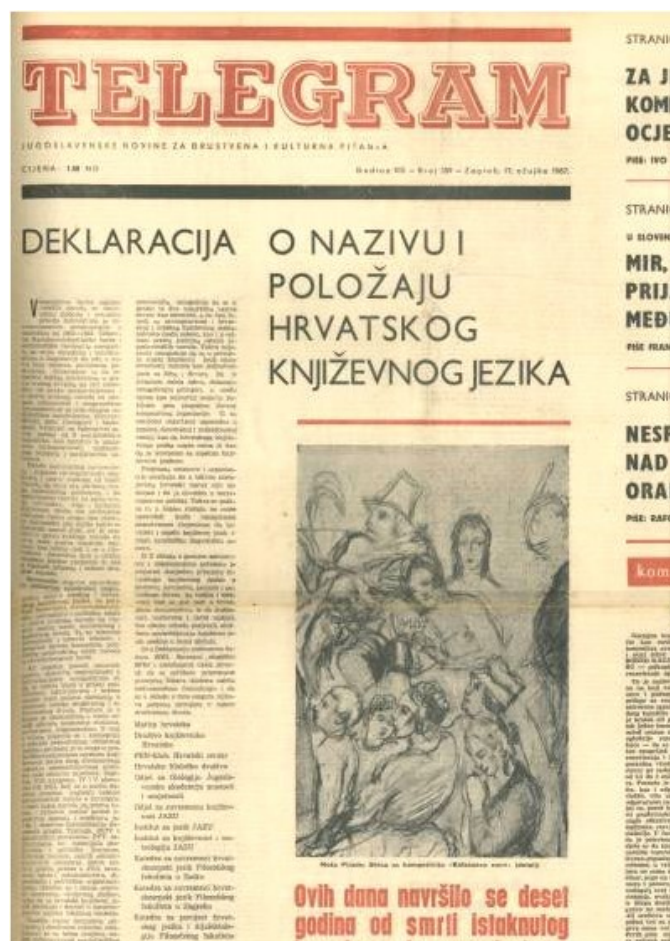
TELEGRAM

JUGOSLAVENSKE NOVINE ZA DRUŠTVENA I KULTURNA PITANJA

CIJENA 1.00 NO

Godina VIII – Broj 359 – Zagreb, 17. ožujka 1967.

DEKLARACIJA O NAZIVU I POLOŽAJU HRVATSKOG KNJIŽEVNOG JEZIKA

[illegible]

Matica hrvatska
Društvo književnika Hrvatske
PEN-klub, Hrvatski centar
Hrvatsko filološko društvo
Odjel za filologiju Jugoslavenske akademije znanosti i umjetnosti
Odjel za suvremenu književnost JAZU
Institut za jezik JAZU
Institut za književnost i teatrologiju JAZU
Katedra za suvremeni hrvatskosrpski jezik Filozofskog fakulteta u Zadru
Katedra za suvremeni hrvatskosrpski jezik Filozofskog fakulteta u Zagrebu
Katedra za povijest hrvatskog jezika i dijalektologiju Filozofskog fakulteta

Ovih dana navršilo se deset godina od smrti istaknutog

STRANI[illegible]
ZA J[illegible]
KOM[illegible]
OCJE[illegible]
PIŠE: IVO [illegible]

STRANI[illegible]
U SLOVEN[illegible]
MIR,
PRIJ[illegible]
MEĐ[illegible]
PIŠE FRAN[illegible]

STRANI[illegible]
NESP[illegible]
NAD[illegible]
ORA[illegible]
PIŠE: RAF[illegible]

kom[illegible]

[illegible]